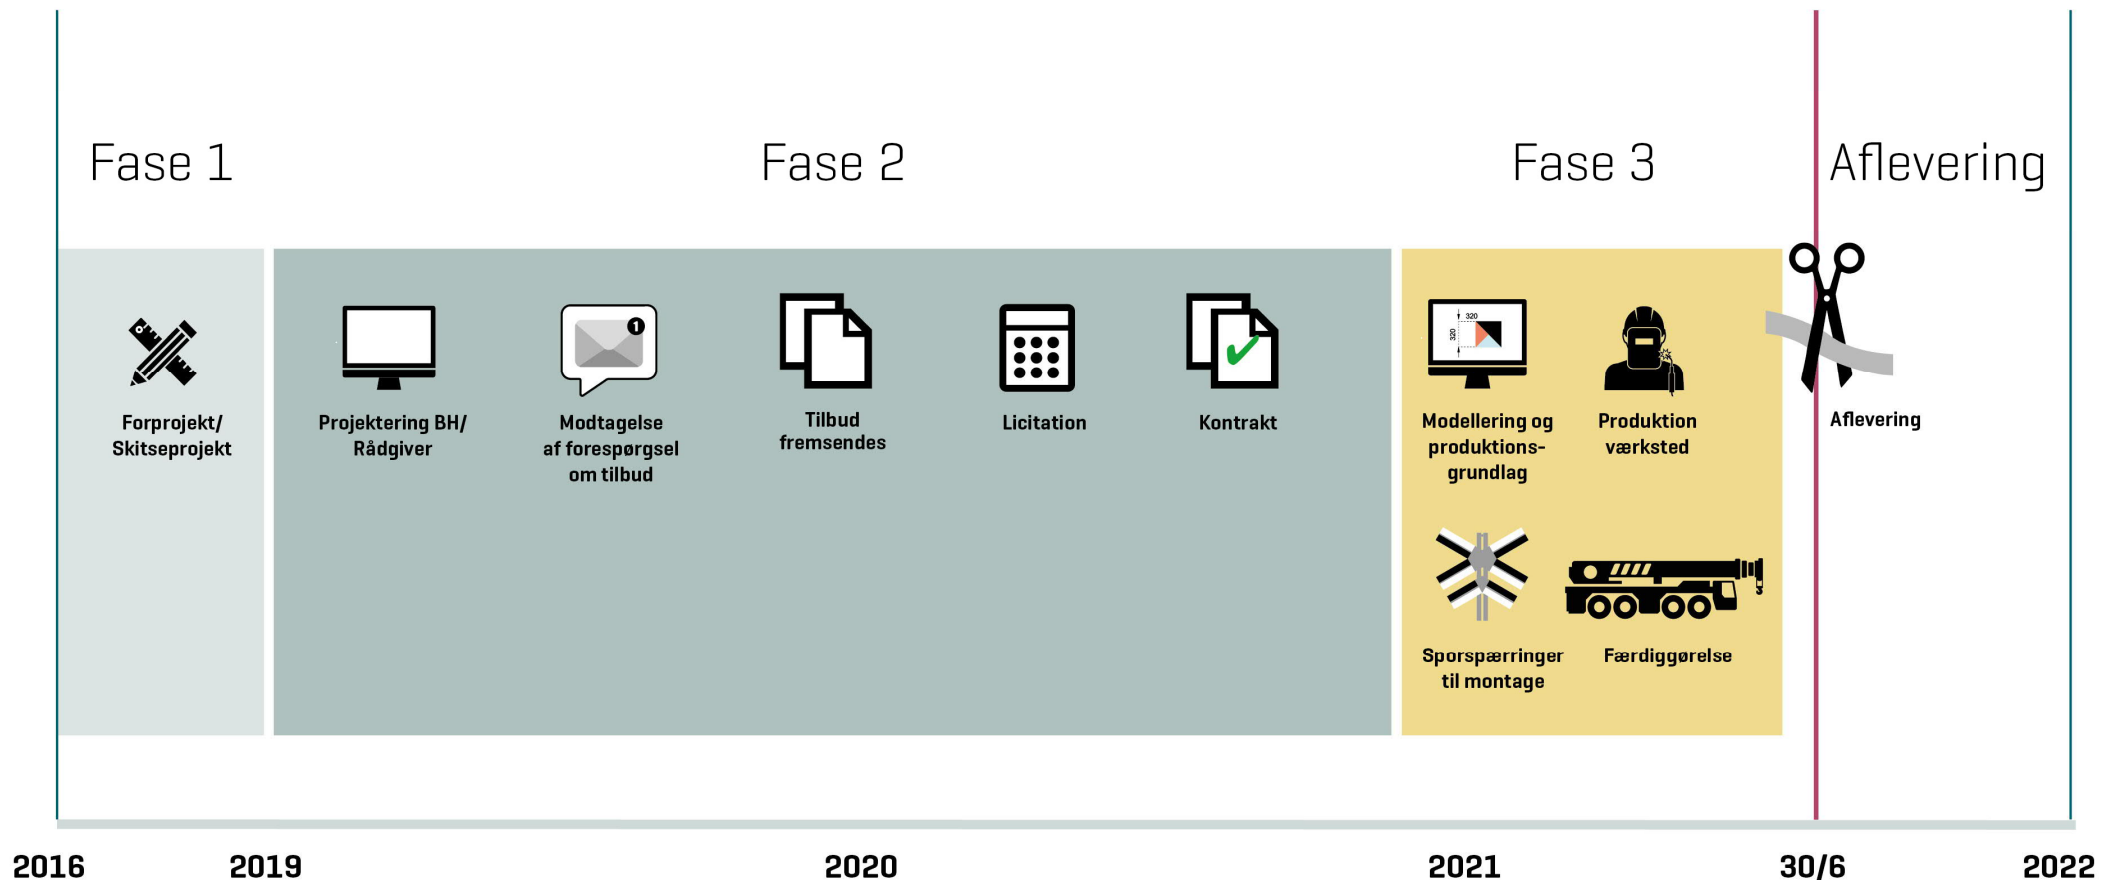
Fase 1

Fase 2

Fase 3

Aflevering

Forprojekt/ Skitseprojekt

Projektering BH/ Rådgiver

Modtagelse af forespørgsel om tilbud

Tilbud fremsendes

Licitation

Kontrakt

320

320

Modellering og produktions-grundlag

Produktion værksted

Sporspærringer til montage

Færdiggørelse

Aflevering

2016

2019

2020

2021

30/6

2022